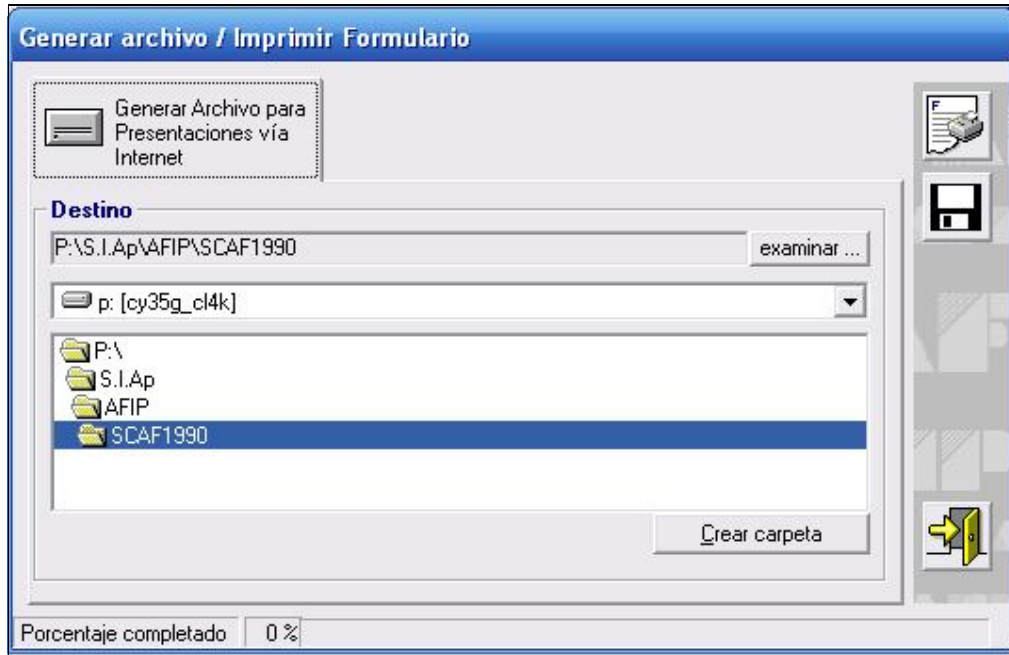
Generar archivo / Imprimir Formulario

Generar Archivo para Presentaciones vía Internet

Destino

P:\S.I.Ap\AFIP\SCAF1990

examinar ...

p: [cy35g_cl4k]

P:\
S.I.Ap
AFIP
SCAF1990

Crear carpeta

Porcentaje completado | 0 %